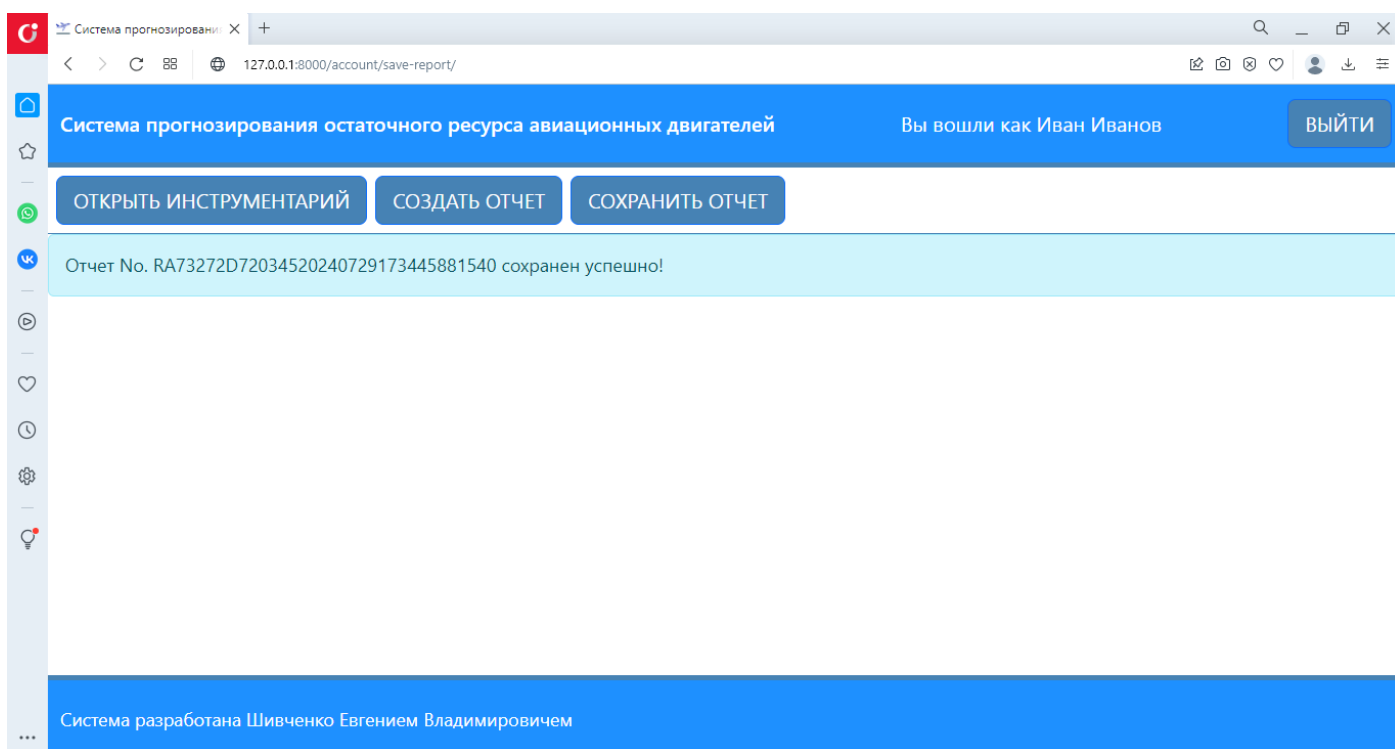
Система прогнозировани

127.0.0.1:8000/account/save-report/

Система прогнозирования остаточного ресурса авиационных двигателей

Вы вошли как Иван Иванов

ВЫЙТИ

ОТКРЫТЬ ИНСТРУМЕНТАРИЙ

СОЗДАТЬ ОТЧЕТ

СОХРАНИТЬ ОТЧЕТ

Отчет No. RA73272D72034520240729173445881540 сохранен успешно!

Система разработана Шивченко Евгением Владимировичем